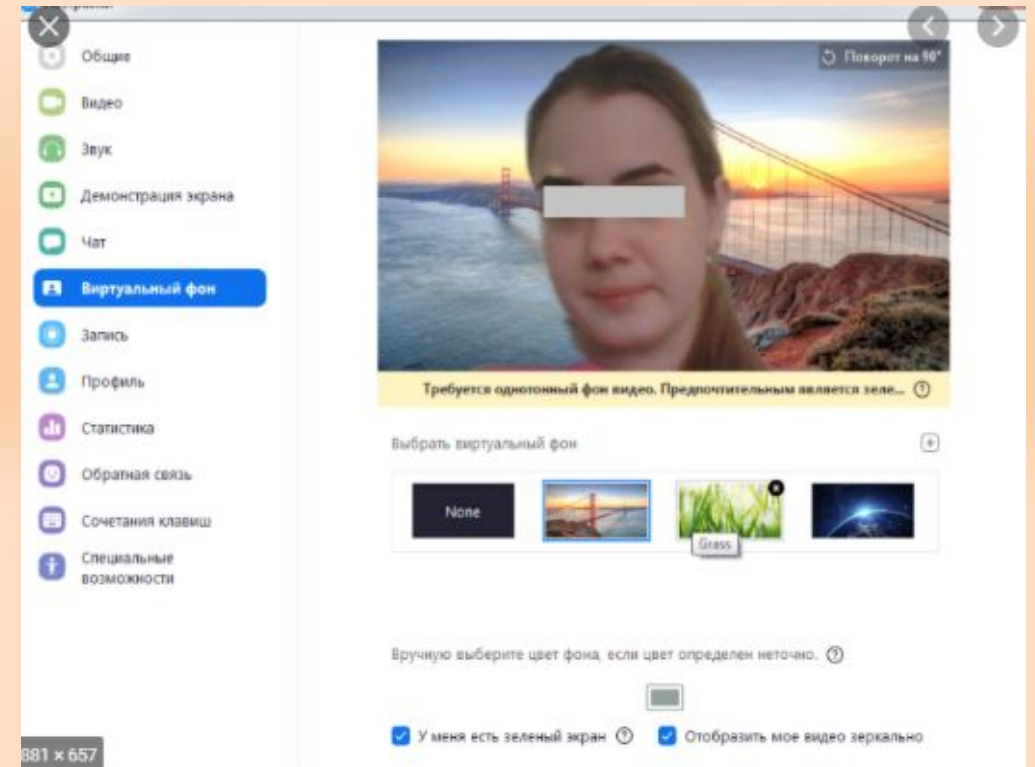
Общие
Видео
Звук
Демонстрация экрана
Чат
Виртуальный фон
Запись
Профиль
Статистика
Обратная связь
Сочетания клавиш
Специальные возможности

Поворот на 90°

Требуется однотонный фон видео. Предпочтительным является зеле... ⓘ

Выбрать виртуальный фон

None

Grass

Вручную выберите цвет фона, если цвет определен неточно. ⓘ

У меня есть зеленый экран ⓘ
Отобразить мое видео зеркально

881 × 657